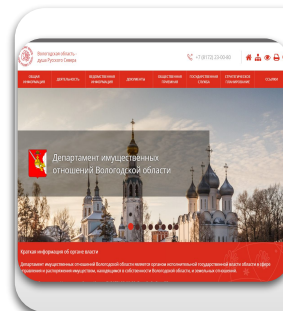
Вологодская область –
душа Русского Севера

+7 (8172) 23-00-80

ОБЩАЯ ИНФОРМАЦИЯ
ДЕЯТЕЛЬНОСТЬ
ВЗАИМОДЕЙСТВИЕ И ИНФОРМАЦИЯ
ДОКУМЕНТЫ
ОБЩЕСТВЕННЫЕ ПРИЕМНЫЕ
ГОСУДАРСТВЕННАЯ СЛУЖБА
СТРАТЕГИЧЕСКОЕ ПЛАНИРОВАНИЕ
ССЫЛКИ

Департамент имущественных отношений Вологодской области

Краткая информация об органе власти

Департамент имущественных отношений Вологодской области является органом исполнительной государственной власти области в сфере управления и распоряжения имуществом, находящимся в собственности Вологодской области, и земельных отношений.